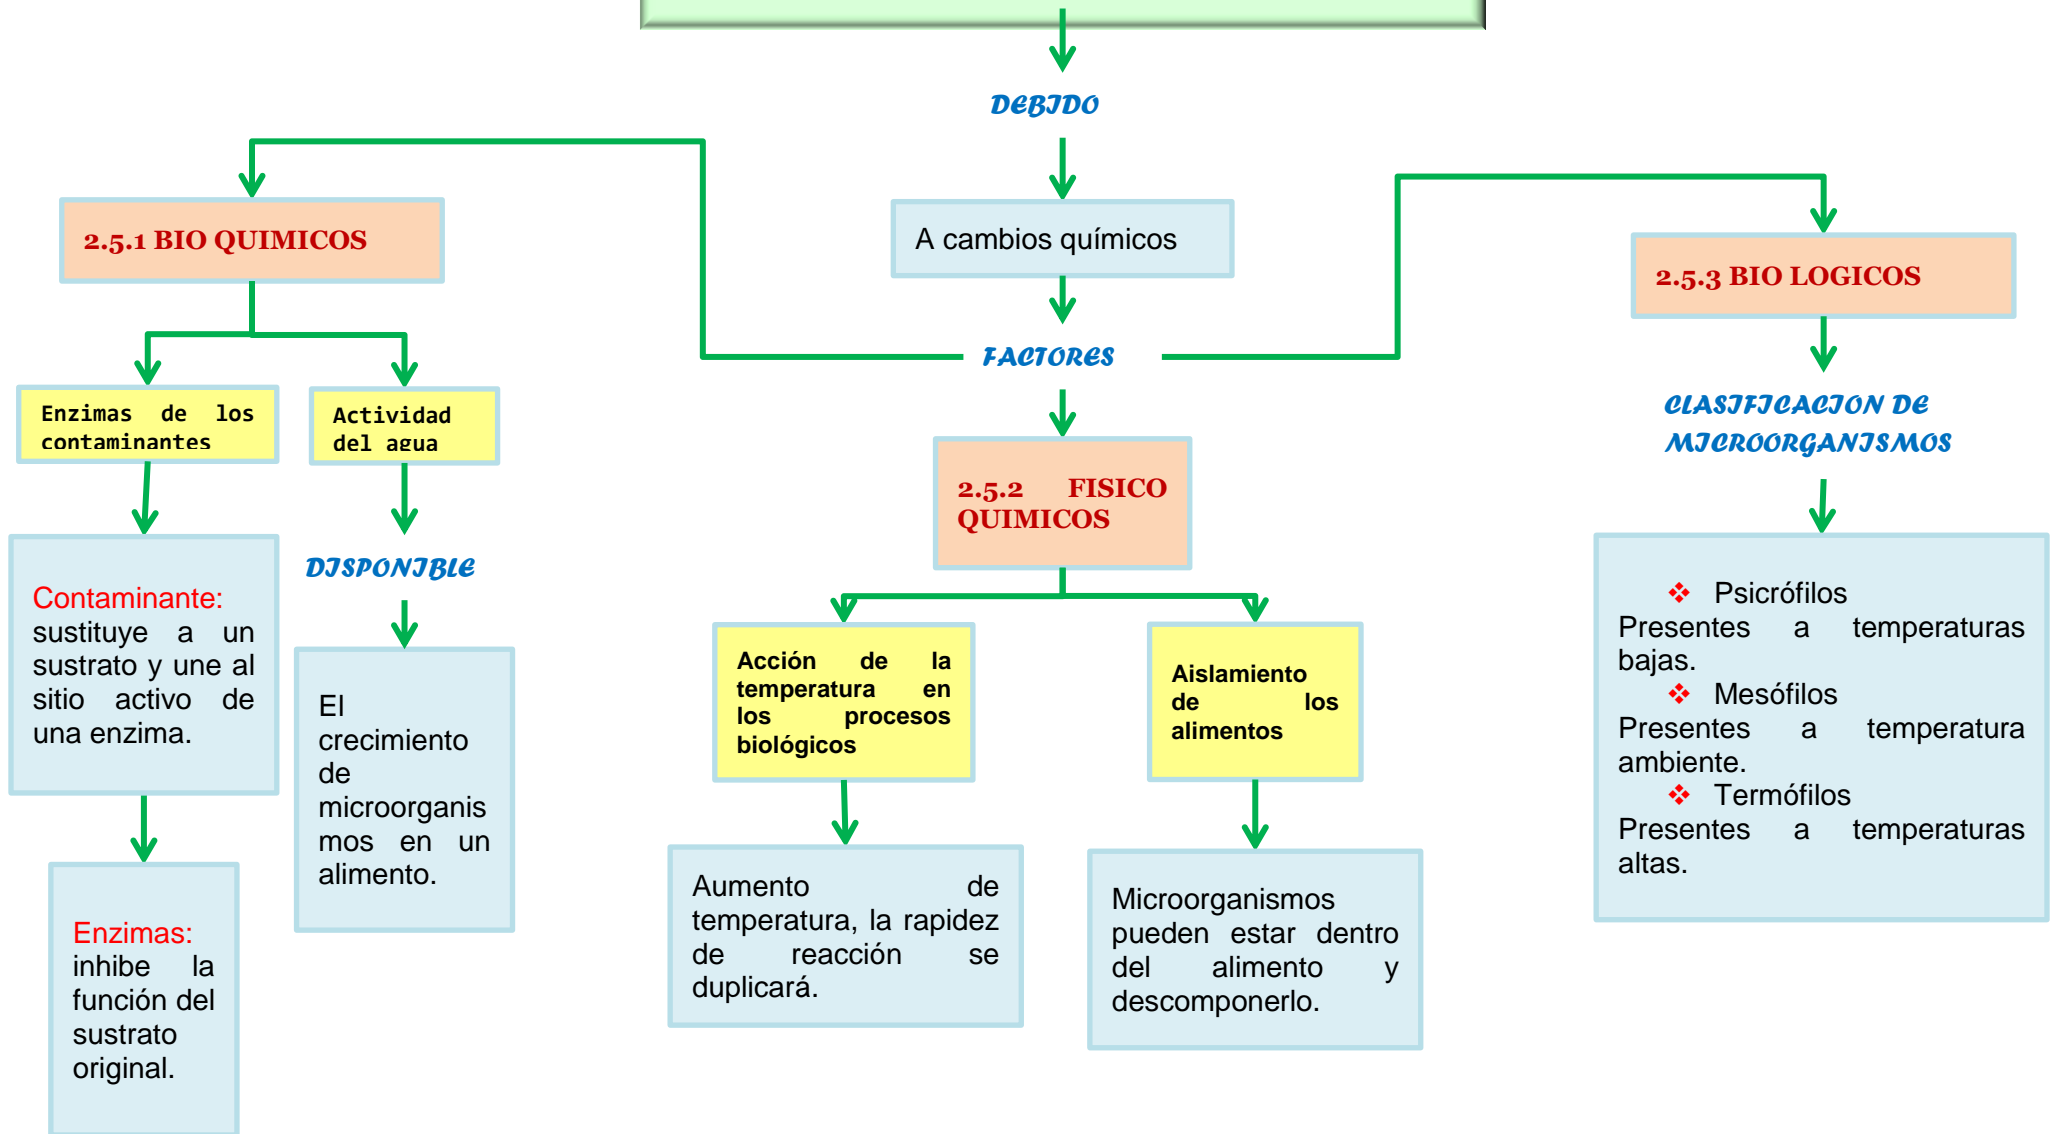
DEBIDO

A cambios químicos

FACTORES

2.5.1 BIO QUIMICOS

Enzimas de los contaminantes

Actividad del agua

Contaminante: sustituye a un sustrato y une al sitio activo de una enzima.

Enzimas: inhibe la función del sustrato original.

DISPONIBLE

El crecimiento de microorganismos en un alimento.

2.5.2 FISICO QUIMICOS

Acción de la temperatura en los procesos biológicos

Aumento de temperatura, la rapidez de reacción se duplicará.

Aislamiento de los alimentos

Microorganismos pueden estar dentro del alimento y descomponerlo.

2.5.3 BIO LOGICOS

CLASIFICACION DE MICROORGANISMOS

❖ Psicrófilos
Presentes a temperaturas bajas.
❖ Mesófilos
Presentes a temperatura ambiente.
❖ Termófilos
Presentes a temperaturas altas.